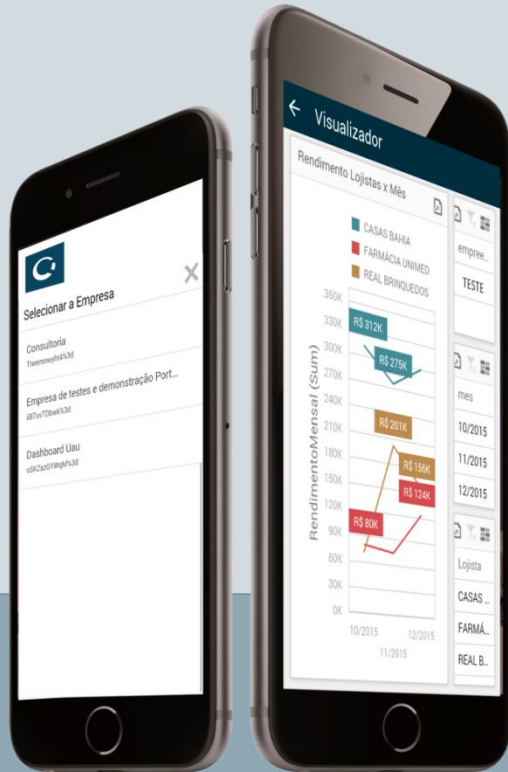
Selecionar a Empresa

Consultoria
Tiwemnwyfs4%3d

Empresa de testes e demonstração Port...
i87uvTDbwk%3d

Dashboard Uau
cISKZaz0YWqM%3d

Visualizador

Rendimento Lojistas x Mês

CASAS BAHIA
FARMÁCIA UNIMED
REAL BRINQUEDOS

RendimentoMensal (Sum)

360K
330K
300K
270K
240K
210K
180K
150K
120K
90K
60K
30K
0K

R$ 312K
R$ 275K
R$ 201K
R$ 156K
R$ 124K
R$ 80K

10/2015
11/2015
12/2015

empre...
TESTE

mes
10/2015
11/2015
12/2015

Lojista
CASAS ...
FARMÁ...
REAL B...